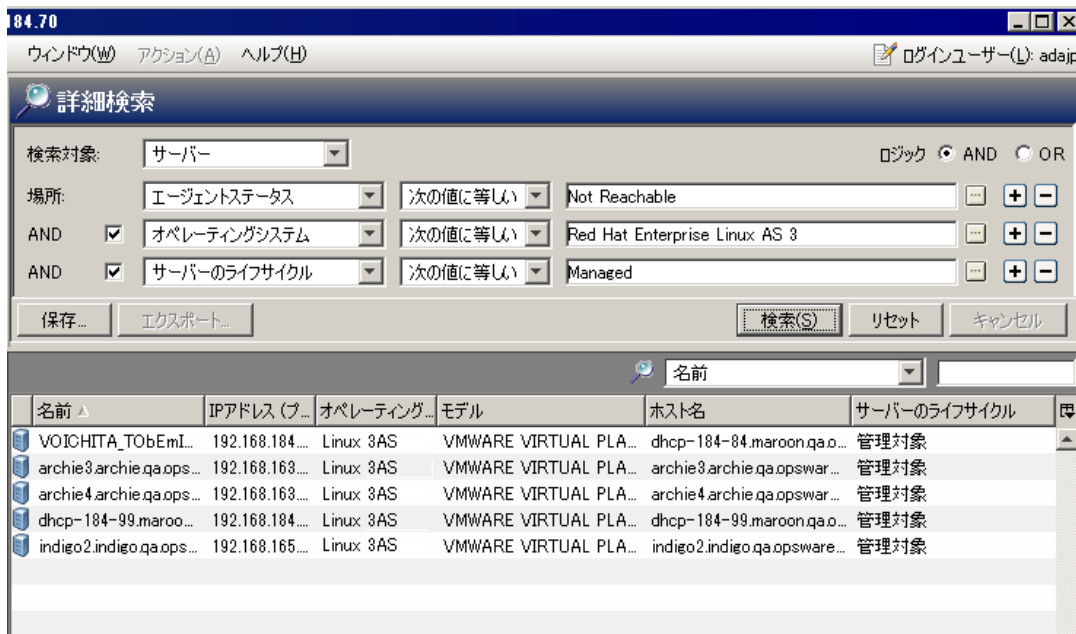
184.70

ウィンドウ(W) アクション(A) ヘルプ(H)

ログインユーザー(L): adajp

詳細検索

検索対象: サーバー

ロジック AND OR

場所: エージェントステータス 次の値に等しい Not Reachable

AND オペレーティングシステム 次の値に等しい Red Hat Enterprise Linux AS 3

AND サーバーのライフサイクル 次の値に等しい Managed

保存... エクスポート... 検索(S) リセット キャンセル

名前

| 名前 | IPアドレス (プ... | オペレーティング... | モデル | ホスト名 | サーバーのライフサイクル |
|---|---|---|---|---|---|
| VOICHITA_TObEmI... | 192.168.184.... | Linux 3AS | VMWARE VIRTUAL PLA... | dhcp-184-84.maroon.qa.o... | 管理対象 |
| archie3.archie.qa.ops... | 192.168.163.... | Linux 3AS | VMWARE VIRTUAL PLA... | archie3.archie.qa.opswar... | 管理対象 |
| archie4.archie.qa.ops... | 192.168.163.... | Linux 3AS | VMWARE VIRTUAL PLA... | archie4.archie.qa.opswar... | 管理対象 |
| dhcp-184-99.maroo... | 192.168.184.... | Linux 3AS | VMWARE VIRTUAL PLA... | dhcp-184-99.maroon.qa.o... | 管理対象 |
| indigo2.indigo.qa.ops... | 192.168.165.... | Linux 3AS | VMWARE VIRTUAL PLA... | indigo2.indigo.qa.opsware... | 管理対象 |